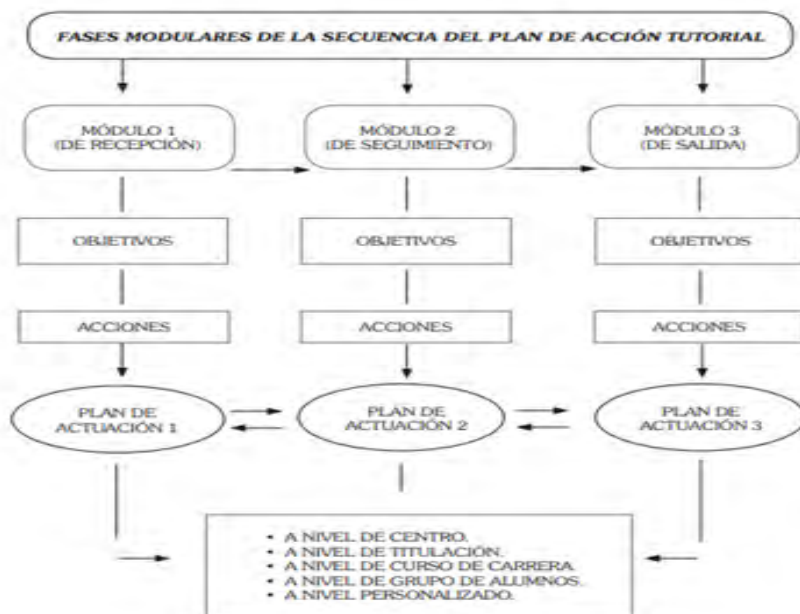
FASES MODULARES DE LA SECUENCIA DEL PLAN DE ACCIÓN TUTORIAL

MÓDULO 1
(DE RECEPCIÓN)

MÓDULO 2
(DE SEGUIMIENTO)

MÓDULO 3
(DE SALIDA)

OBJETIVOS

OBJETIVOS

OBJETIVOS

ACCIONES

ACCIONES

ACCIONES

PLAN DE ACTUACIÓN 1

PLAN DE ACTUACIÓN 2

PLAN DE ACTUACIÓN 3

• A NIVEL DE CENTRO.
• A NIVEL DE TITULACIÓN.
• A NIVEL DE CURSO DE CARRERA.
• A NIVEL DE GRUPO DE ALUMNOS.
• A NIVEL PERSONALIZADO.